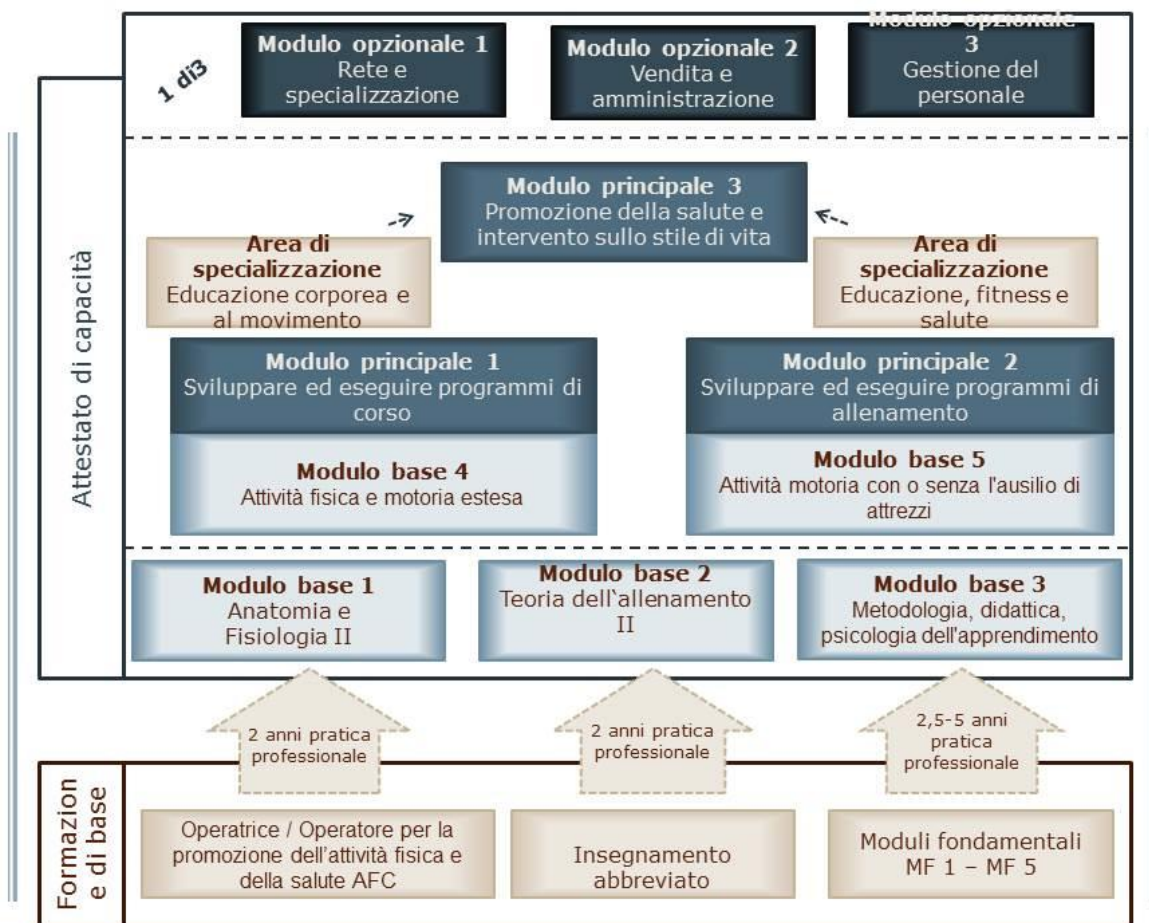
1 di3

**Modulo opzionale 1**
Rete e specializzazione

**Modulo opzionale 2**
Vendita e amministrazione

**Modulo opzionale 3**
Gestione del personale

**Modulo principale 3**
Promozione della salute e intervento sullo stile di vita

**Area di specializzazione**
Educazione corporea e al movimento

**Area di specializzazione**
Educazione, fitness e salute

**Modulo principale 1**
Sviluppare ed eseguire programmi di corso

**Modulo base 4**
Attività fisica e motoria estesa

**Modulo principale 2**
Sviluppare ed eseguire programmi di allenamento

**Modulo base 5**
Attività motoria con o senza l'ausilio di attrezzi

Attestato di capacità

**Modulo base 1**
Anatomia e Fisiologia II

**Modulo base 2**
Teoria dell`allenamento II

**Modulo base 3**
Metodologia, didattica, psicologia dell'apprendimento

2 anni pratica professionale

2 anni pratica professionale

2,5-5 anni pratica professionale

Formazion e di base

Operatrice / Operatore per la promozione dell'attività fisica e della salute AFC

Insegnamento abbreviato

Moduli fondamentali MF 1 – MF 5